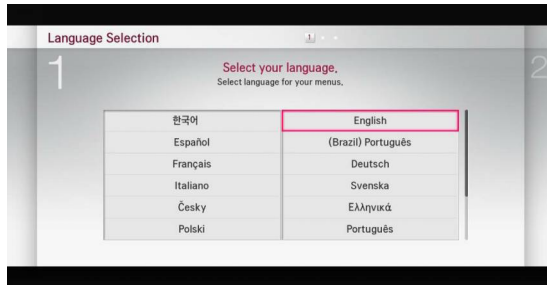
Language Selection

1

Select your language.
Select language for your menus.

| 한국어 | English |
|---|---|
| Español | (Brazil) Português |
| Français | Deutsch |
| Italiano | Svenska |
| Česky | Ελληνικά |
| Polski | Português |

2